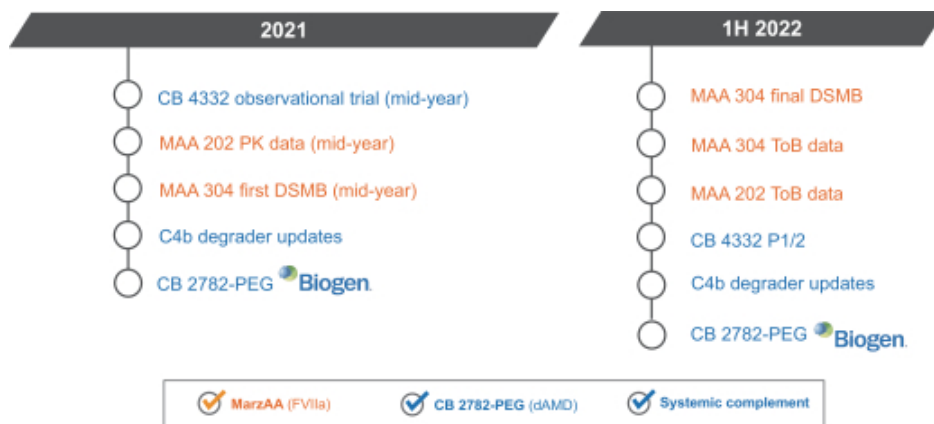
2021

CB 4332 observational trial (mid-year)

MAA 202 PK data (mid-year)

MAA 304 first DSMB (mid-year)

C4b degrader updates

CB 2782-PEG Biogen.

1H 2022

MAA 304 final DSMB

MAA 304 ToB data

MAA 202 ToB data

CB 4332 P1/2

C4b degrader updates

CB 2782-PEG Biogen.

MarzAA (FVIIa) CB 2782-PEG (dAMD) Systemic complement